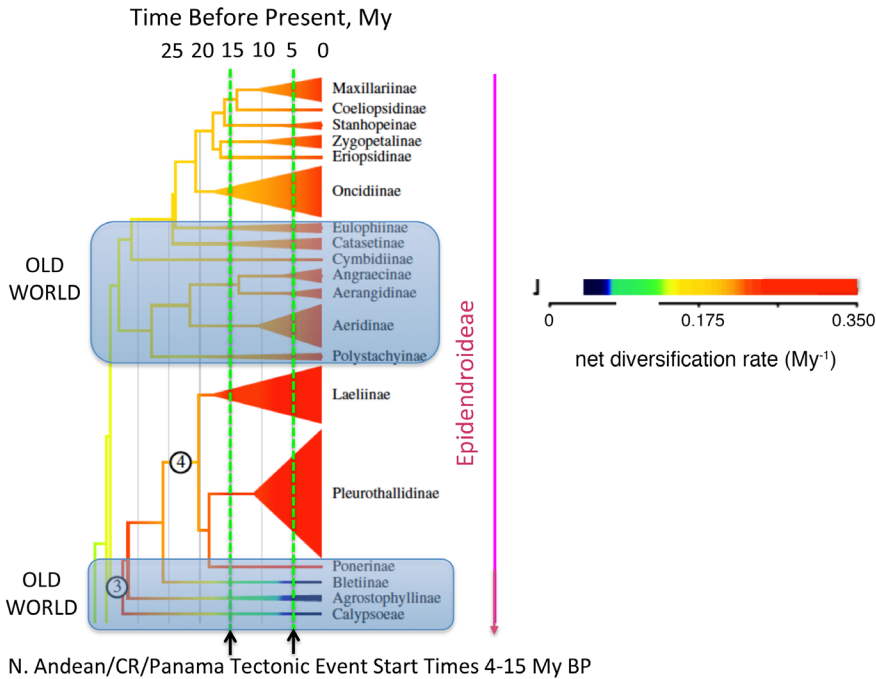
Time Before Present, My

25 20 15 10 5 0

Maxillariinae
Coeliopsidinae
Stanhopeinae
Zygopetalinae
Eriopsidinae
Oncidiinae

OLD WORLD

Eulophiinae
Catasetinae
Cymbidiinae
Angraecinae
Aerangidinae
Aeridinae
Polystachyinae

Laeliinae

4

Pleurothallidinae

Ponerinae

OLD WORLD

3

Bletiinae
Agrostophyllinae
Calypsoeae

Epidendroideae

0 0.175 0.350

net diversification rate (My$^{-1}$)

N. Andean/CR/Panama Tectonic Event Start Times 4-15 My BP